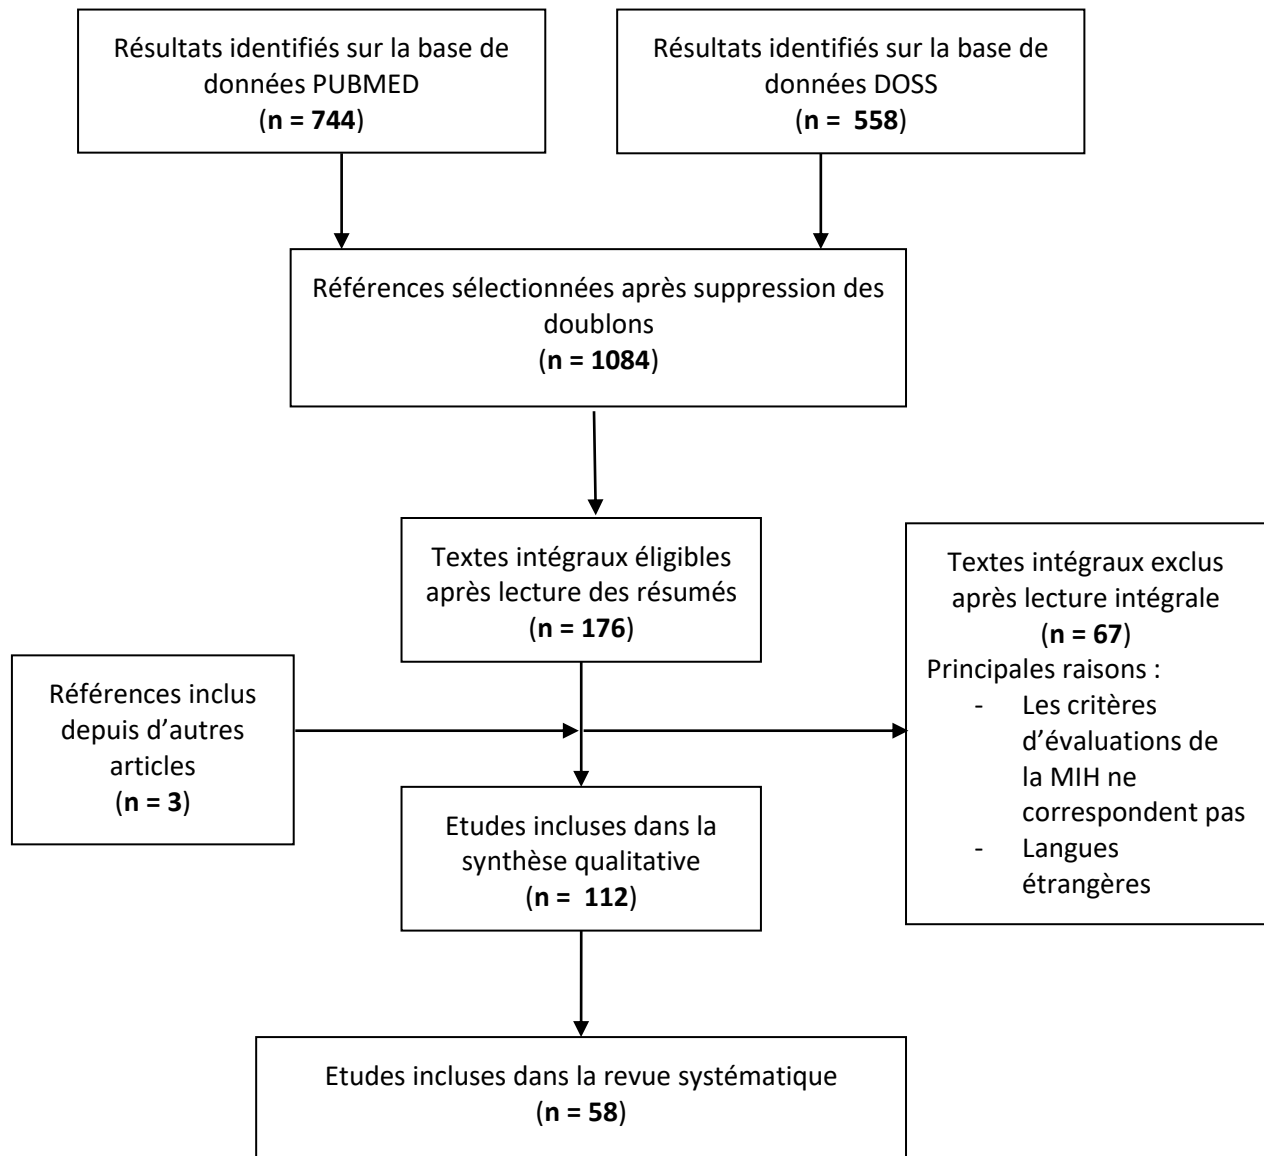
Résultats identifiés sur la base de données PUBMED
(**n = 744**)

Résultats identifiés sur la base de données DOSS
(**n = 558**)

Références sélectionnées après suppression des doublons
(**n = 1084**)

Textes intégraux éligibles après lecture des résumés
(**n = 176**)

Textes intégraux exclus après lecture intégrale
(**n = 67**)
Principales raisons :
- Les critères d'évaluations de la MIH ne correspondent pas
- Langues étrangères

Références inclus depuis d'autres articles
(**n = 3**)

Etudes incluses dans la synthèse qualitative
(**n = 112**)

Etudes incluses dans la revue systématique
(**n = 58**)